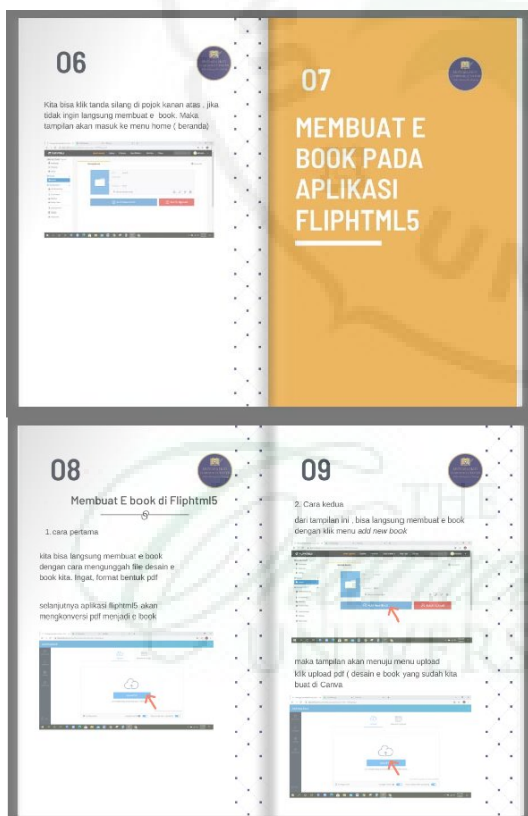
06

Kita bisa klik tanda silang di pojok kanan atas , jika tidak ingin langsung membuat e book. Maka tampilan akan masuk ke menu home ( beranda)

07

MEMBUAT E BOOK PADA APLIKASI FLIPHTML5

08

Membuat E book di Fliphtml5

1.cara pertama

kita bisa langsung membuat e book dengan cara mengunggah file desain e book kita. Ingat, format bentuk pdf

selanjutnya aplikasi fliphtml5 akan mengkonversi pdf menjadi e book

09

2. Cara kedua

dari tampilan ini , bisa langsung membuat e book dengan klik menu add new book

maka tampilan akan menuju menu upload klik upload pdf ( desain e book yang sudah kita buat di Canva